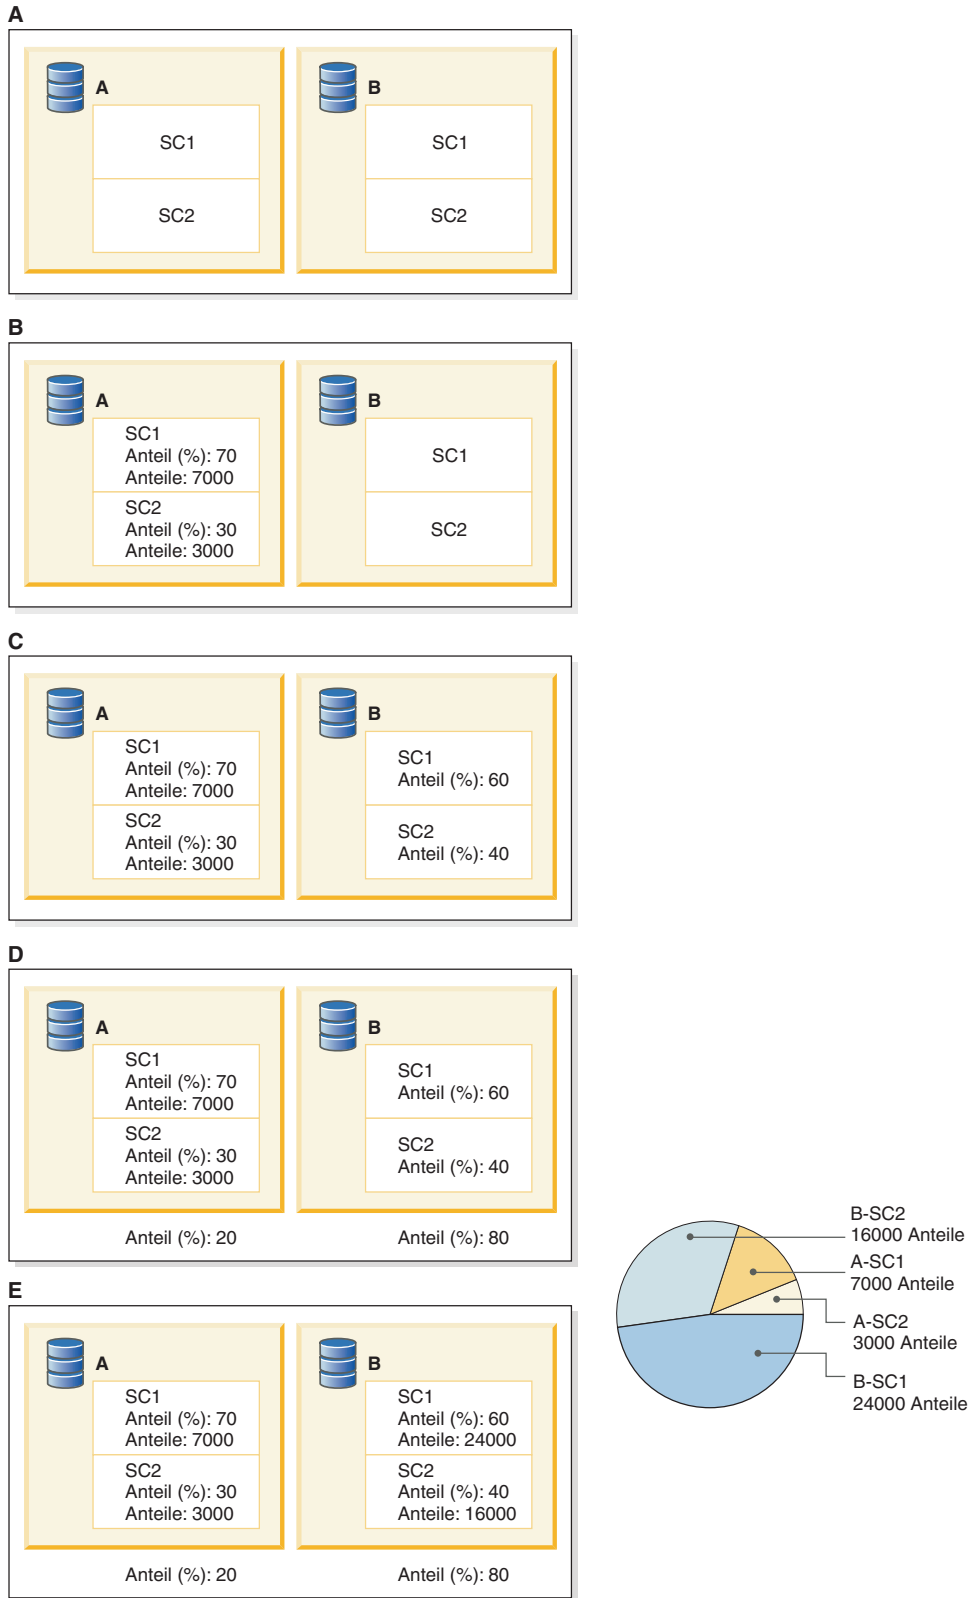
A

A
SC1
SC2

B
SC1
SC2

B

A
SC1
Anteil (%): 70
Anteile: 7000
SC2
Anteil (%): 30
Anteile: 3000

B
SC1
SC2

C

A
SC1
Anteil (%): 70
Anteile: 7000
SC2
Anteil (%): 30
Anteile: 3000

B
SC1
Anteil (%): 60
SC2
Anteil (%): 40

D

A
SC1
Anteil (%): 70
Anteile: 7000
SC2
Anteil (%): 30
Anteile: 3000

B
SC1
Anteil (%): 60
SC2
Anteil (%): 40

Anteil (%): 20
Anteil (%): 80

B-SC2
16000 Anteile
A-SC1
7000 Anteile
A-SC2
3000 Anteile
B-SC1
24000 Anteile

E

A
SC1
Anteil (%): 70
Anteile: 7000
SC2
Anteil (%): 30
Anteile: 3000

B
SC1
Anteil (%): 60
Anteile: 24000
SC2
Anteil (%): 40
Anteile: 16000

Anteil (%): 20
Anteil (%): 80